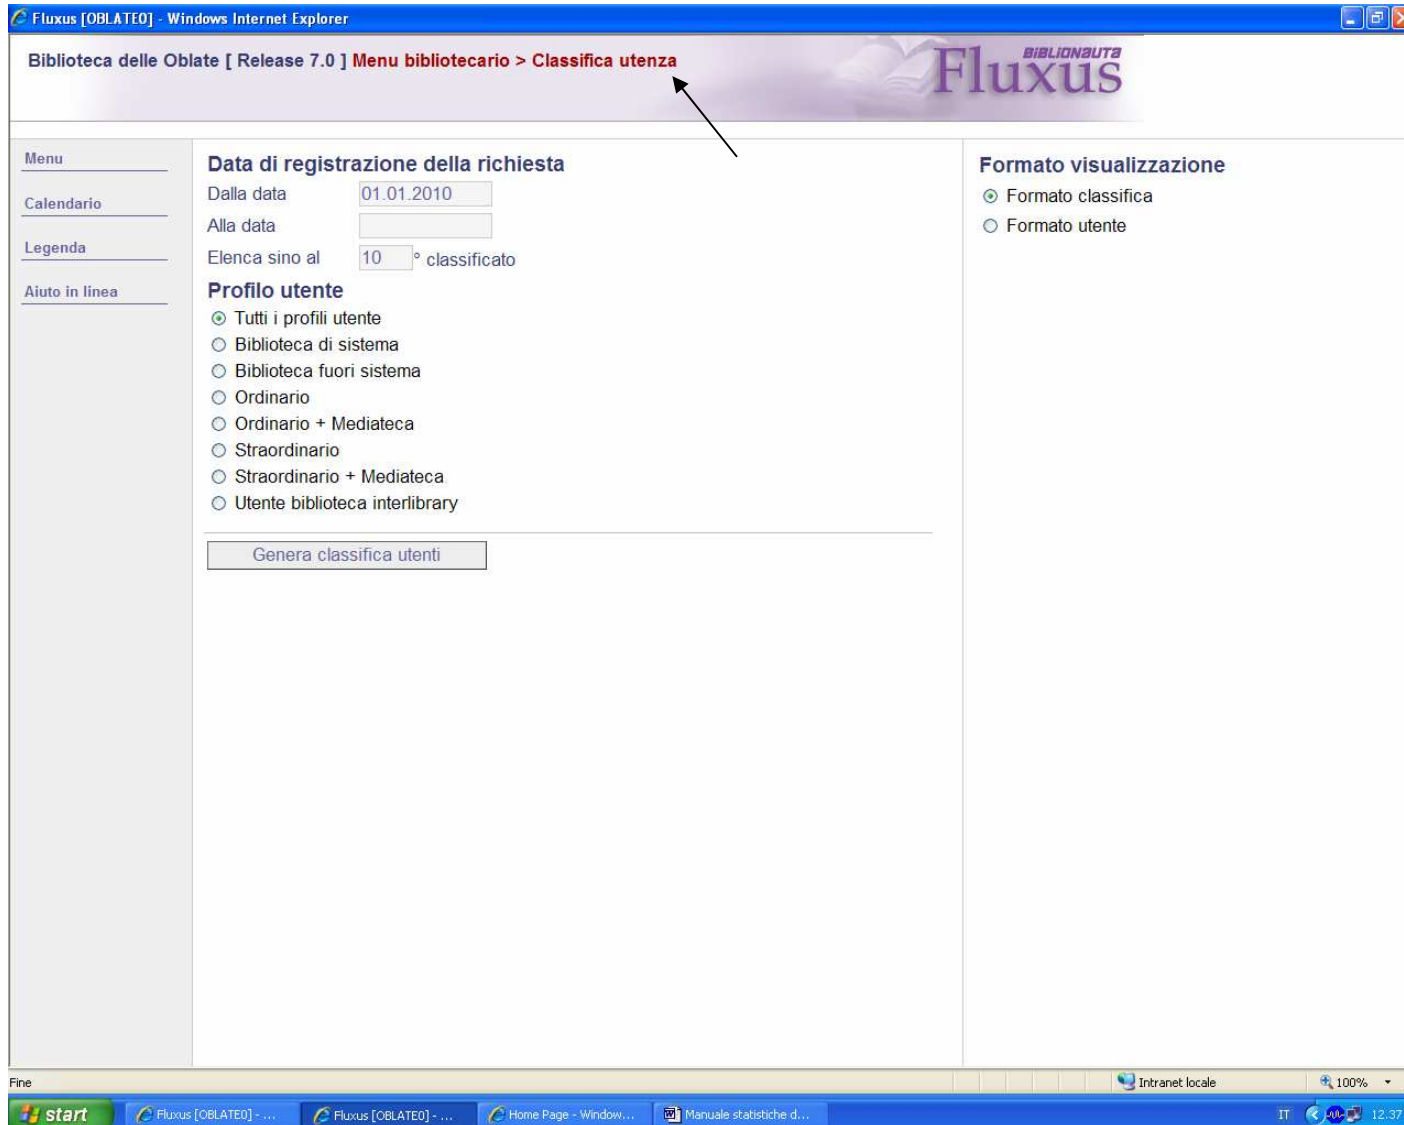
Fluxus [OBLATE0] - Windows Internet Explorer

Biblioteca delle Oblate [ Release 7.0 ] Menu bibliotecario > Classifica utenza

BIBLIONAUTA Fluxus

Menu

Calendario

Legenda

Aiuto in linea

Data di registrazione della richiesta

Dalla data 01.01.2010

Alla data

Elenca sino al 10 ° classificato

Profilo utente

Tutti i profili utente

Biblioteca di sistema

Biblioteca fuori sistema

Ordinario

Ordinario + Mediateca

Straordinario

Straordinario + Mediateca

Utente biblioteca interlibrary

Genera classifica utenti

Formato visualizzazione

Formato classifica

Formato utente

Fine

Intranet locale

100%

start

Fluxus [OBLATE0] - ...

Fluxus [OBLATE0] - ...

Home Page - Window...

Manuale statistiche d...

IT

12.37